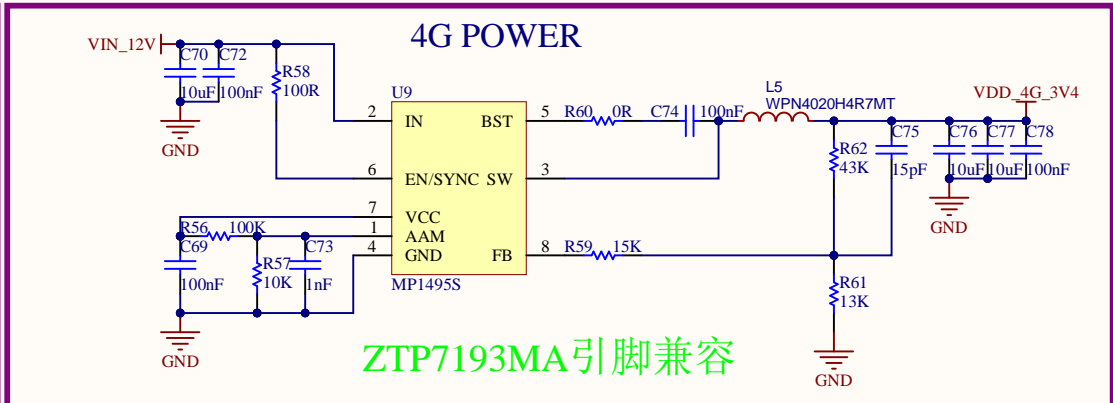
4G POWER

VIN_12V
C70
C72
10uF
100nF
GND
R58
100R
U9
2 IN
6 EN/SYNC
7 VCC
1 AAM
4 GND
BST 5
SW 3
FB 8
MP1495S
R60 0R
C74 100nF
L5
WPN4020H4R7MT
VDD_4G_3V4
R62
43K
C75
15pF
C76
10uF
C77
10uF
C78
100nF
GND
R56 100K
C69
100nF
R57
10K
C73
1nF
GND
R59 15K
R61
13K
GND

ZTP7193MA引脚兼容